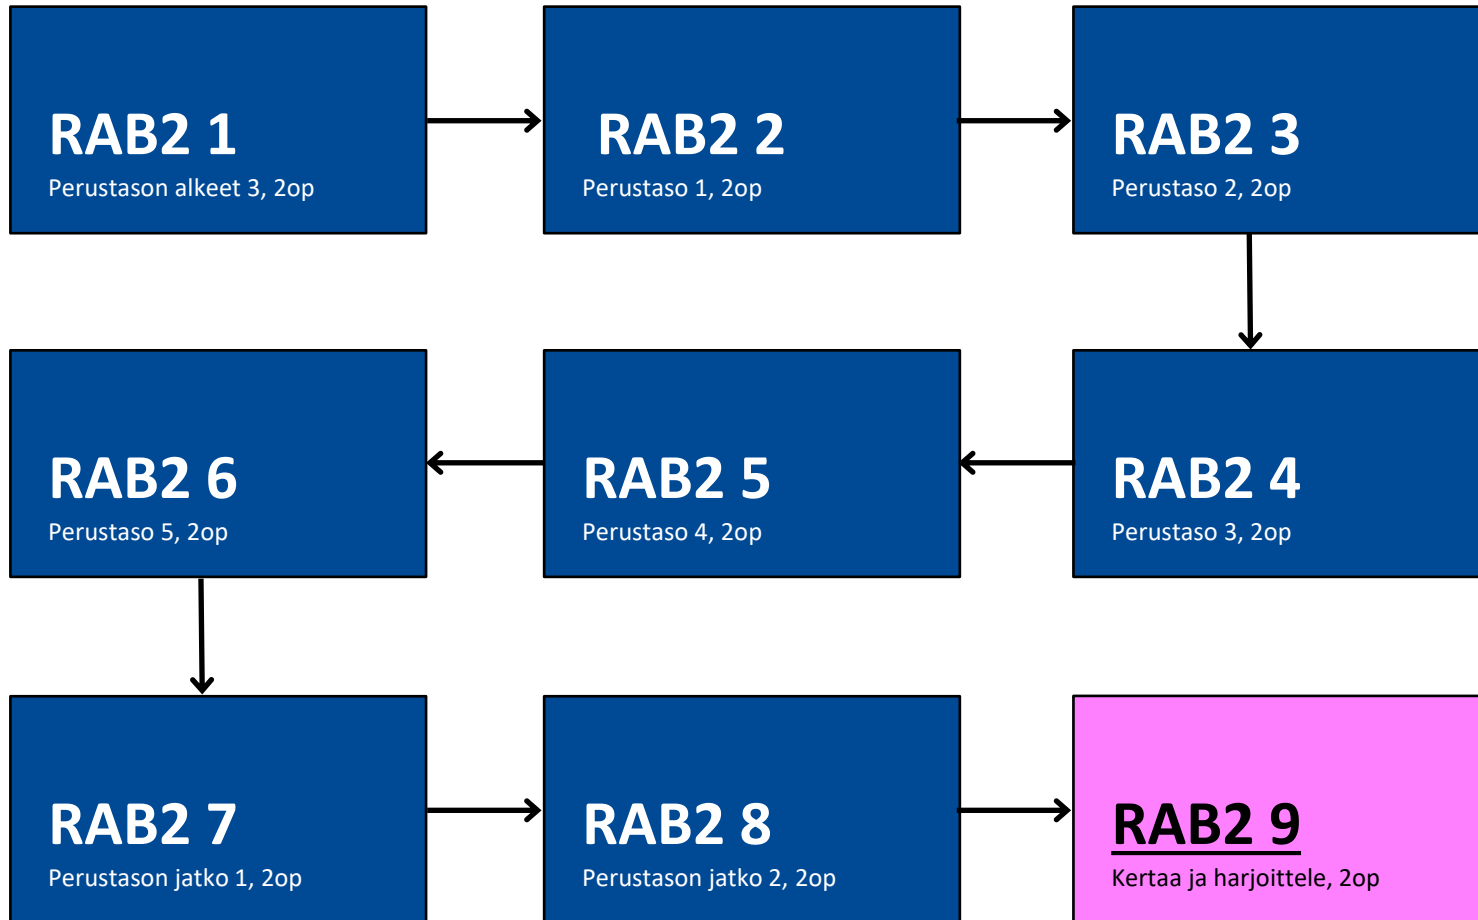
RAB2 1
Perustason alkeet 3, 2op

RAB2 2
Perustaso 1, 2op

RAB2 3
Perustaso 2, 2op

RAB2 4
Perustaso 3, 2op

RAB2 5
Perustaso 4, 2op

RAB2 6
Perustaso 5, 2op

RAB2 7
Perustason jatko 1, 2op

RAB2 8
Perustason jatko 2, 2op

RAB2 9
Kertaa ja harjoittele, 2op